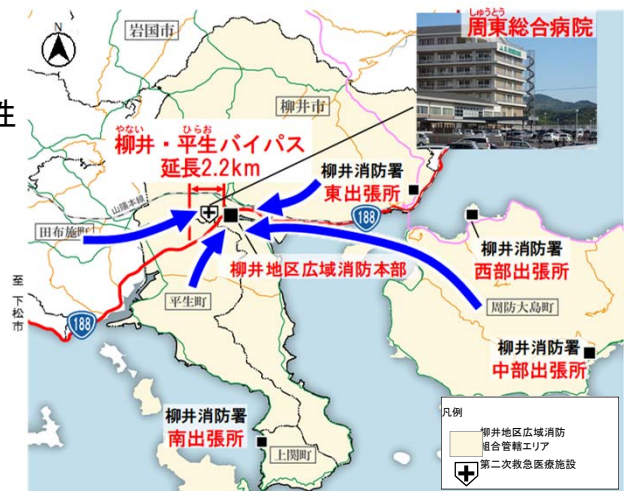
性

N

岩国市

しゅうとう
周東総合病院

柳井市

やない　ひらお
柳井・平生バイパス
延長2.2km

柳井消防署
東出張所

山陽本線

田布施町

188

柳井地区広域消防本部

柳井消防署
西部出張所

至
下松
市

平生町

周防大島町

188

柳井消防署
中部出張所

柳井消防署
南出張所

上関町

凡例
柳井地区広域消防
組合管轄エリア
第二次救急医療施設